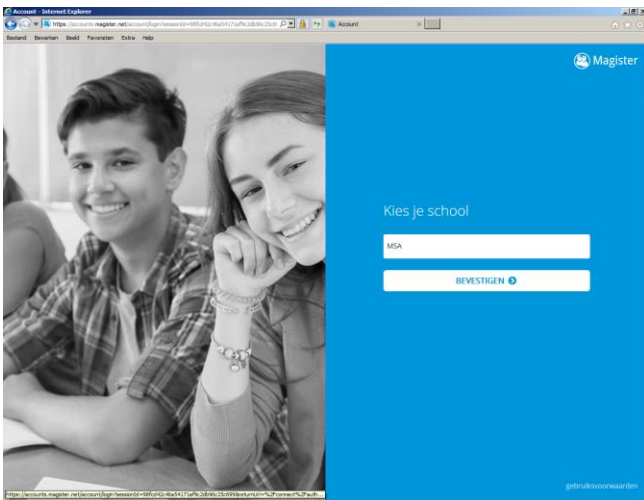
Account - Internet Explorer

https://accounts.magister.net/account/login?sessionId=98fcd42c4ba5417faf9c2db96c25cb

Account

Bestand Bewerken Beeld Favorieten Extra Help

Magister

Kies je school

MSA

BEVESTIGEN

gebruiksvoorwaarden

https://accounts.magister.net/account/login?sessionId=98fcd42c4ba5417faf9c2db96c25cb99&returnUrl=%2Fconnect%2Fauth...